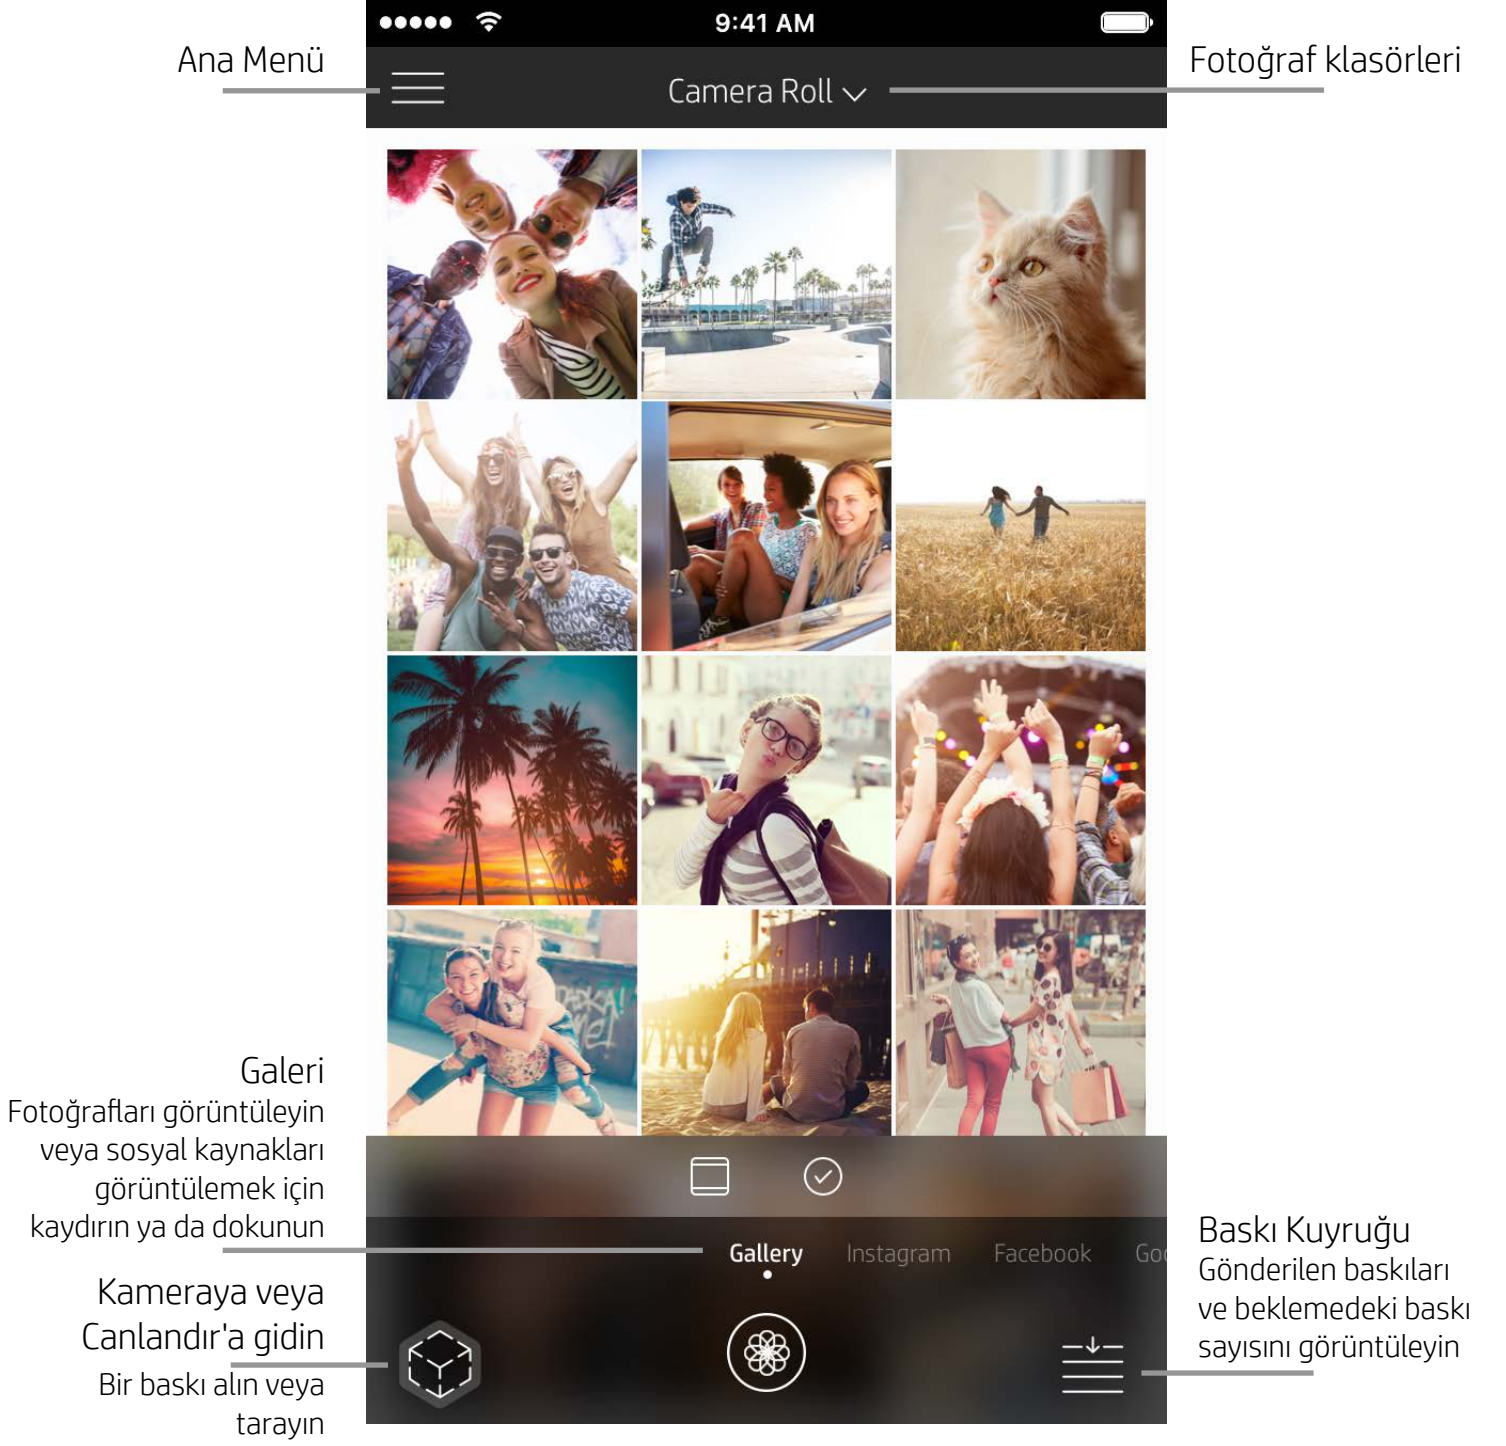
Ana Menü

●●●●● 9:41 AM

Camera Roll

Fotoğraf klasörleri

Galeri
Fotoğrafları görüntüleyin veya sosyal kaynakları görüntülemek için kaydırın ya da dokunun

Gallery Instagram Facebook Go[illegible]

Baskı Kuyruğu
Gönderilen baskıları ve beklemedeki baskı sayısını görüntüleyin

Kameraya veya Canlandır'a gidin
Bir baskı alın veya tarayın